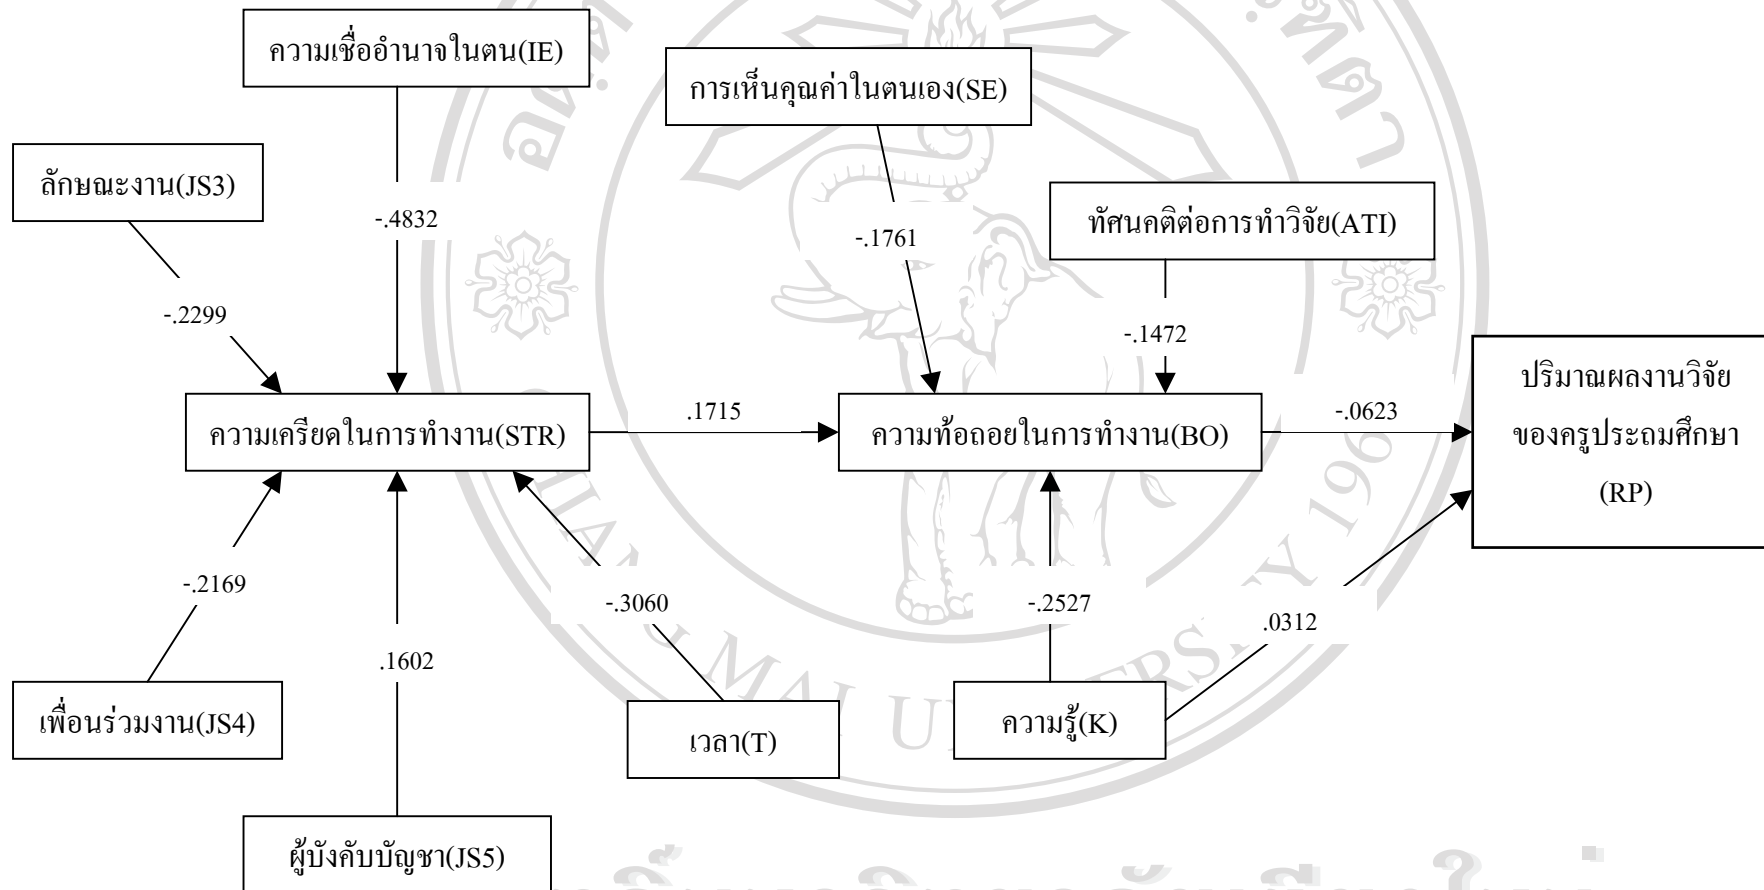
ความเชื่ออำนาจในตน(IE)

การเห็นคุณค่าในตนเอง(SE)

ลักษณะงาน(JS3)

-.4832

-.1761

ทัศนคติต่อการทำวิจัย(ATI)

-.2299

-.1472

ความเครียดในการทำงาน(STR)

.1715

ความท้อถอยในการทำงาน(BO)

-.0623

ปริมาณผลงานวิจัยของครูประถมศึกษา (RP)

-.2169

-.3060

-.2527

.0312

.1602

เพื่อนร่วมงาน(JS4)

เวลา(T)

ความรู้(K)

ผู้บังคับบัญชา(JS5)